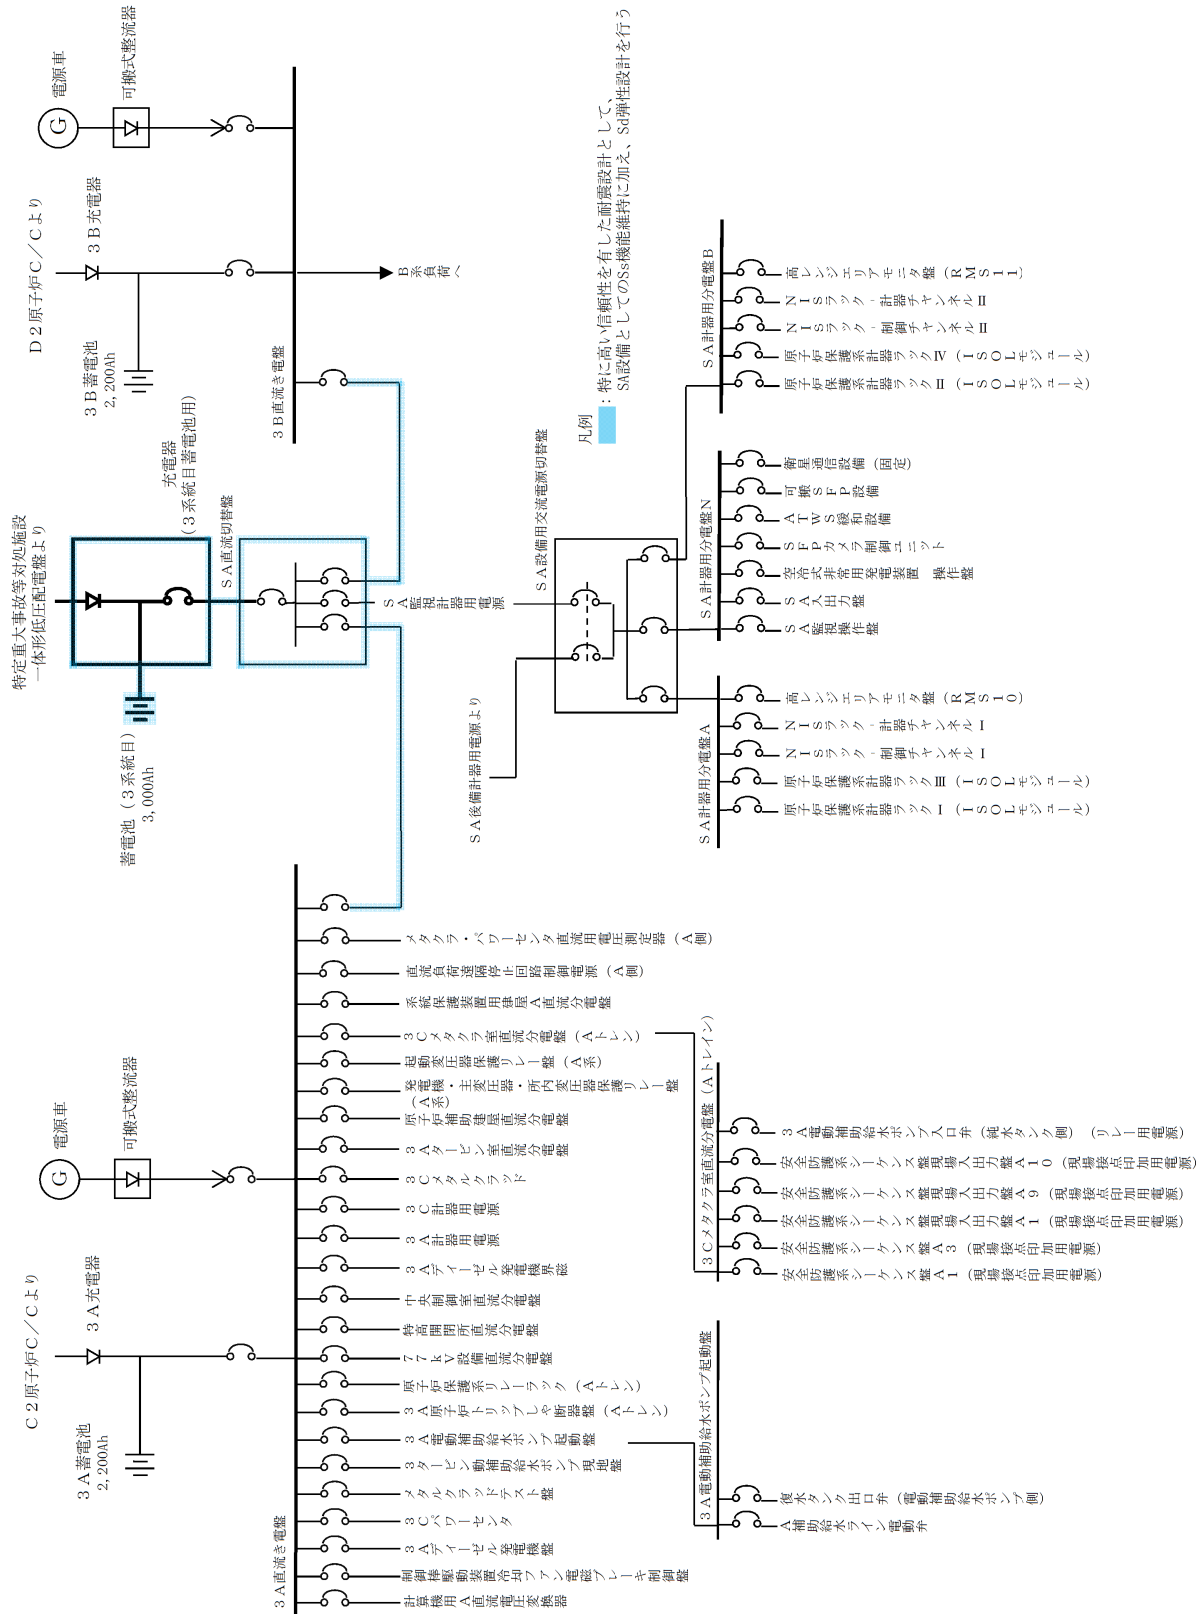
電源車
G
可搬式整流器
D２原子炉C／Cより
３B充電器
３B蓄電池
2,200Ah
B系負荷へ
３B直流き電盤
特に高い信頼性を有した耐震設計として、
SA設備としてのSs機能維持に加え、Sd弾性設計を行う
凡例
特定重大事故等対処施設
一体形低圧配電盤より
充電器
（３系統目蓄電池用）
SA直流切替盤
蓄電池（３系統目）
3,000Ah
SA監視計器用電源
SA設備用交流電源切替盤
SA後備計器用電源より
SA計器用分電盤B
高レンジエリアモニタ盤（RMS11）
NISラック－計器チャンネルⅡ
NISラック－制御チャンネルⅡ
原子炉保護系計器ラックⅣ（ISOLモジュール）
原子炉保護系計器ラックⅡ（ISOLモジュール）
SA計器用分電盤N
衛星通信設備（固定）
可搬SFP設備
ATWS緩和設備
SFPカメラ制御ユニット
空冷式非常用発電装置　操作盤
SA入出力盤
SA監視操作盤
SA計器用分電盤A
高レンジエリアモニタ盤（RMS10）
NISラック－計器チャンネルⅠ
NISラック－制御チャンネルⅠ
原子炉保護系計器ラックⅢ（ISOLモジュール）
原子炉保護系計器ラックⅠ（ISOLモジュール）
電源車
G
可搬式整流器
C２原子炉C／Cより
３A充電器
３A蓄電池
2,200Ah
３A直流き電盤
メタクラ・パワーセンタ直流用電圧測定器（A側）
直流負荷遮断停止回路制御電源（A側）
系統保護装置用専用A直流分電盤
３Cメタクラ室直流分電盤（Aトレン）
起動変圧器保護リレー盤（A系）
発電機・主変圧器・所内変圧器保護リレー盤（A系）
原子炉補助建屋直流分電盤
３Aタービン室直流分電盤
３Cメタルクラッド
３C計器用電源
３A計器用電源
３Aディーゼル発電機界磁
中央制御室直流分電盤
特高開閉所直流分電盤
77kV設備直流分電盤
原子炉保護系リレーラック（Aトレン）
３A原子炉トリップしゃ断器盤（Aトレン）
３A電動補助給水ポンプ起動盤
３タービン動補助給水ポンプ現地盤
メタルクラッドテスト盤
３Cパワーセンタ
３Aディーゼル発電機盤
制御棒駆動装置冷却ファン電磁ブレーキ制御盤
計算機用A直流電圧変換器
３Cメタクラ室直流分電盤（Aトレイン）
３A電動補助給水ポンプ入口弁（純水タンク側）（リレー用電源）
安全防護系シーケンス盤現場入出力盤A10（現場接点印加用電源）
安全防護系シーケンス盤現場入出力盤A9（現場接点印加用電源）
安全防護系シーケンス盤現場入出力盤A1（現場接点印加用電源）
安全防護系シーケンス盤A3（現場接点印加用電源）
安全防護系シーケンス盤A1（現場接点印加用電源）
３A電動補助給水ポンプ起動盤
復水タンク出口弁（電動補助給水ポンプ側）
A補助給水ライン電動弁